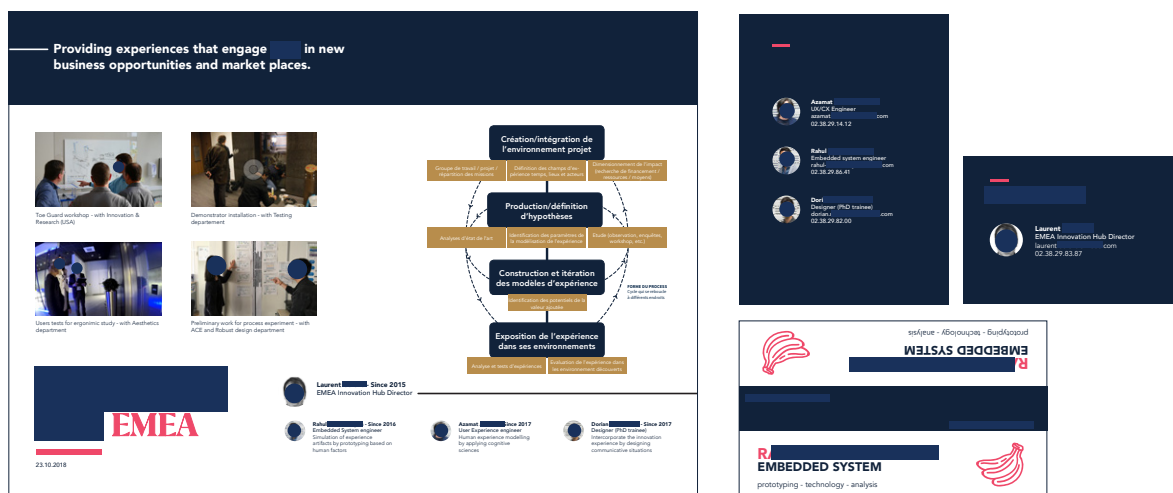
Providing experiences that engage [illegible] in new business opportunities and market places.

Toe Guard workshop - with Innovation & Research (USA)

Demonstrator installation - with Testing department

Users tests for ergonomic study - with Aesthetics department

Preliminary work for process experiment - with ACE and Robust design department

Création/intégration de l'environnement projet

Groupe de travail / projet / répartition des missions

Définition des champs d'expérience temps, lieux et acteurs

Dimensionnement de l'impact (recherche de financement / ressources / moyens)

Production/définition d'hypothèses

Analyses d'état de l'art

Identification des paramètres de la modélisation de l'expérience

Étude (observation, enquêtes, workshop, etc.)

Construction et itération des modèles d'expérience

Identification des potentiels de la valeur ajoutée

FORME DU PROCESS
Cycle qui se rebouclé à différents endroits

Exposition de l'expérience dans ses environnements

Analyse et tests d'expériences

Évaluation de l'expérience dans les environnement découverts

EMEA

23.10.2018

Laurent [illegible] - Since 2015
EMEA Innovation Hub Director

Rahul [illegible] - Since 2016
Embedded System engineer
Simulation of experience artifacts by prototyping based on human factors

Azamat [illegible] Since 2017
User Experience engineer
Human experience modelling by applying cognitive sciences

Dorian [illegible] - Since 2017
Designer (PhD trainee)
Interconnect the innovation experience by designing communicative situations

Azamat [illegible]
UX/CX Engineer
azamat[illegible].com
02.38.29.14.12

Rahul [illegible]
Embedded system engineer
rahul-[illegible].com
02.38.29.86.41

Dori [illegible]
Designer (PhD trainee)
dorian.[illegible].com
02.38.29.82.00

Laurent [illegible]
EMEA Innovation Hub Director
laurent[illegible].com
02.38.29.83.87

prototyping - technology - analysis
EMBEDDED SYSTEM
RA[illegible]

RA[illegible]
EMBEDDED SYSTEM
prototyping - technology - analysis